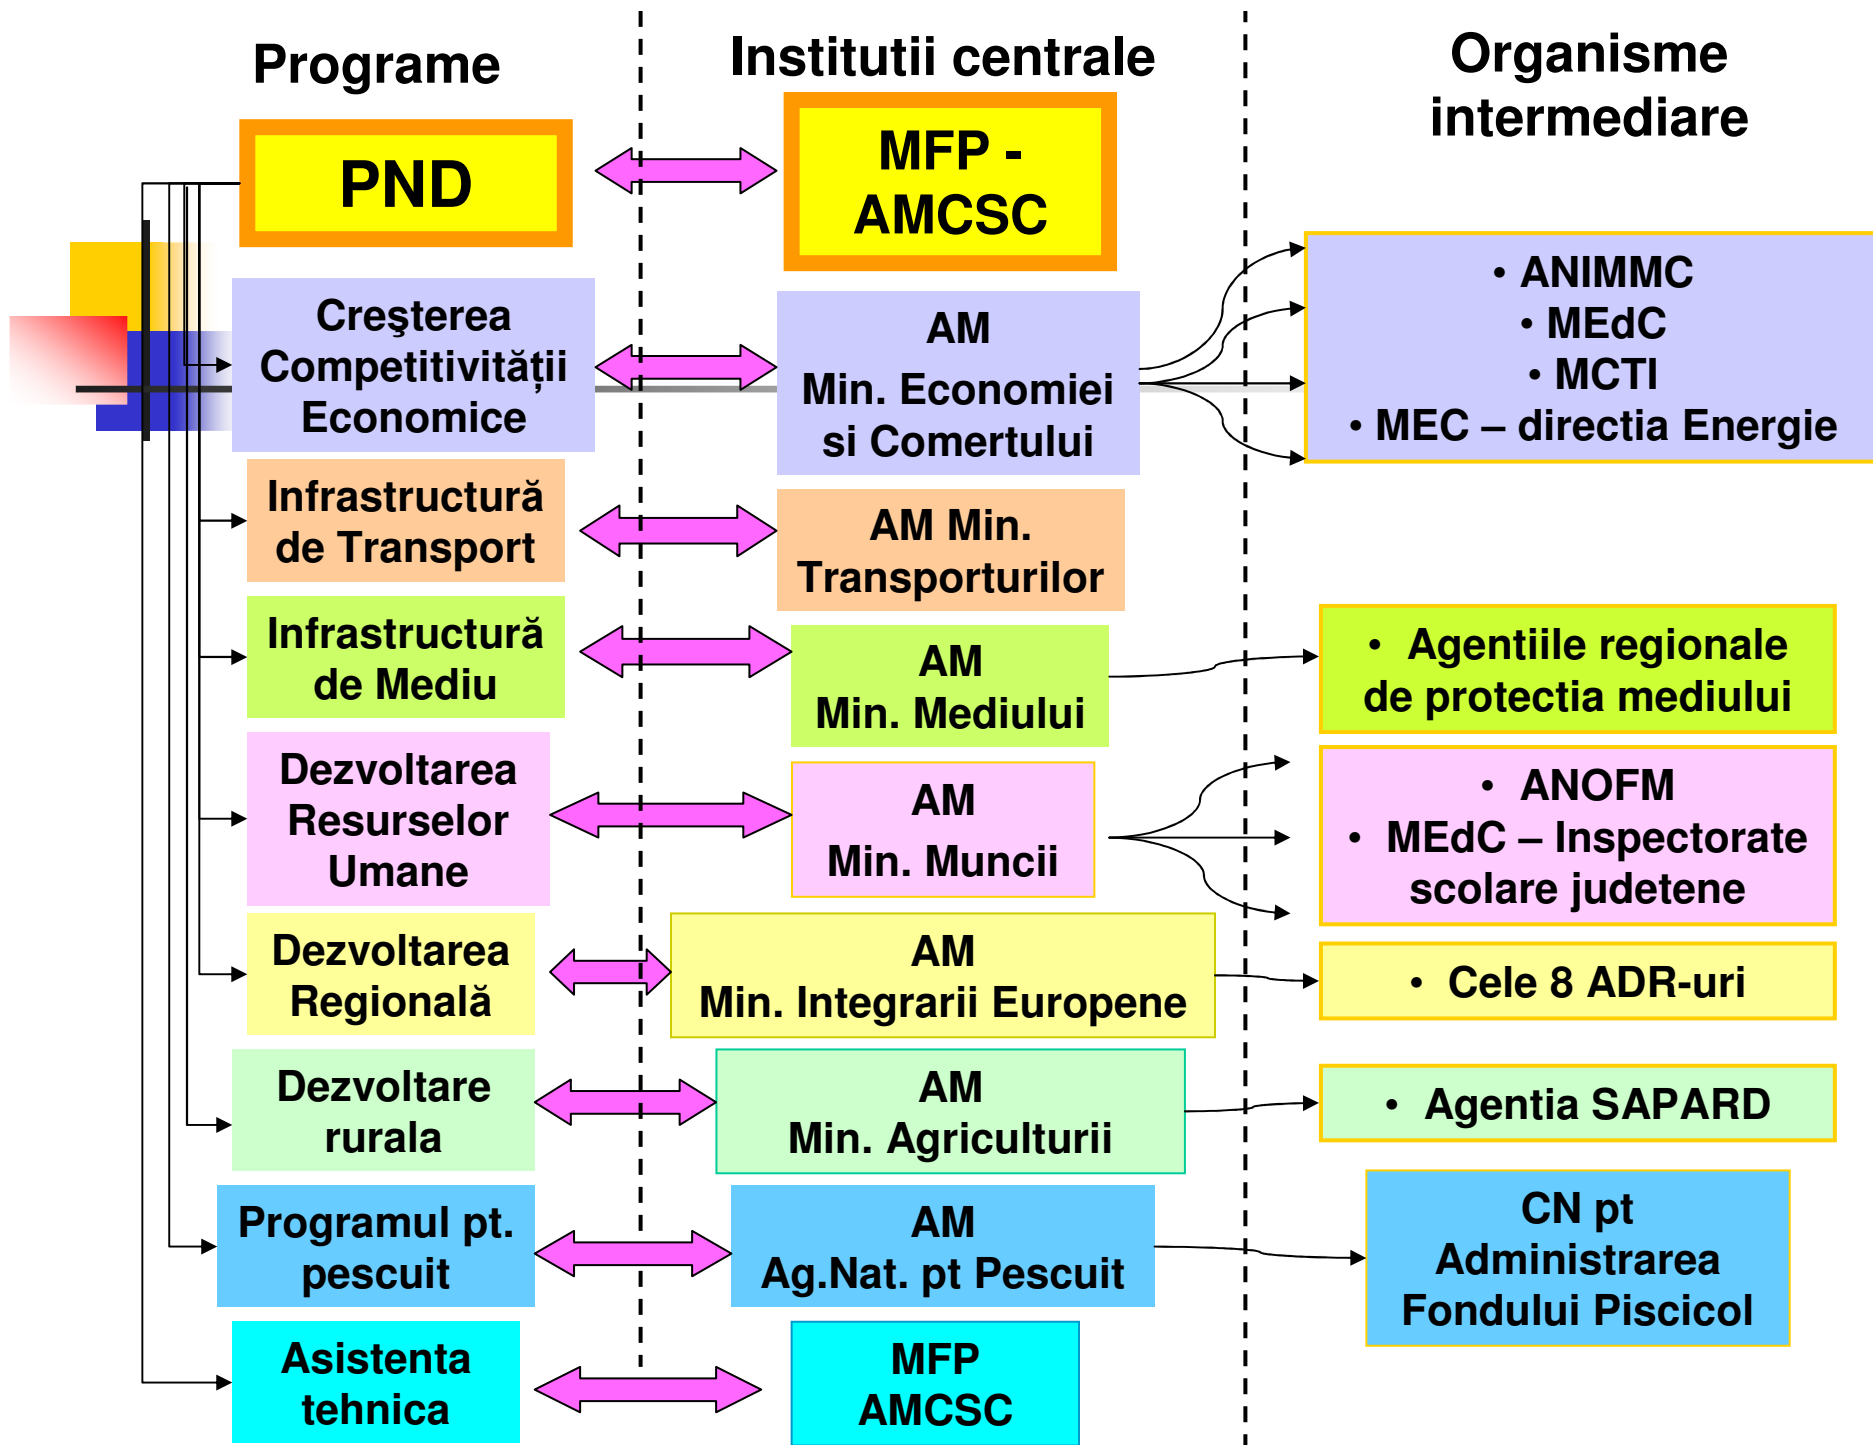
Programe

Institutii centrale

Organisme intermediare

PND

MFP - AMCSC

Creşterea Competitivităţii Economice

AM Min. Economiei si Comertului

• ANIMMC
• MEdC
• MCTI
• MEC – directia Energie

Infrastructură de Transport

AM Min. Transporturilor

Infrastructură de Mediu

AM Min. Mediului

• Agentiile regionale de protectia mediului

Dezvoltarea Resurselor Umane

AM Min. Muncii

• ANOFM
• MEdC – Inspectorate scolare judetene

Dezvoltarea Regională

AM Min. Integrarii Europene

• Cele 8 ADR-uri

Dezvoltare rurala

AM Min. Agriculturii

• Agentia SAPARD

Programul pt. pescuit

AM Ag.Nat. pt Pescuit

CN pt Administrarea Fondului Piscicol

Asistenta tehnica

MFP AMCSC